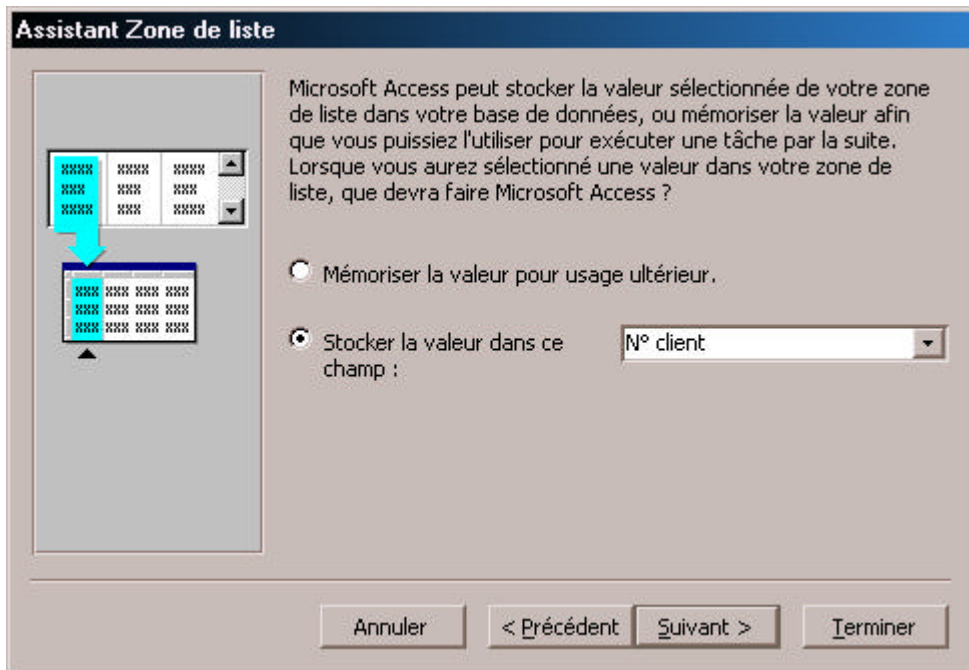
Assistant Zone de liste

Microsoft Access peut stocker la valeur sélectionnée de votre zone de liste dans votre base de données, ou mémoriser la valeur afin que vous puissiez l'utiliser pour exécuter une tâche par la suite. Lorsque vous aurez sélectionné une valeur dans votre zone de liste, que devra faire Microsoft Access ?

Mémoriser la valeur pour usage ultérieur.

Stocker la valeur dans ce champ :

N° client

Annuler

< Précédent

Suivant >

Terminer